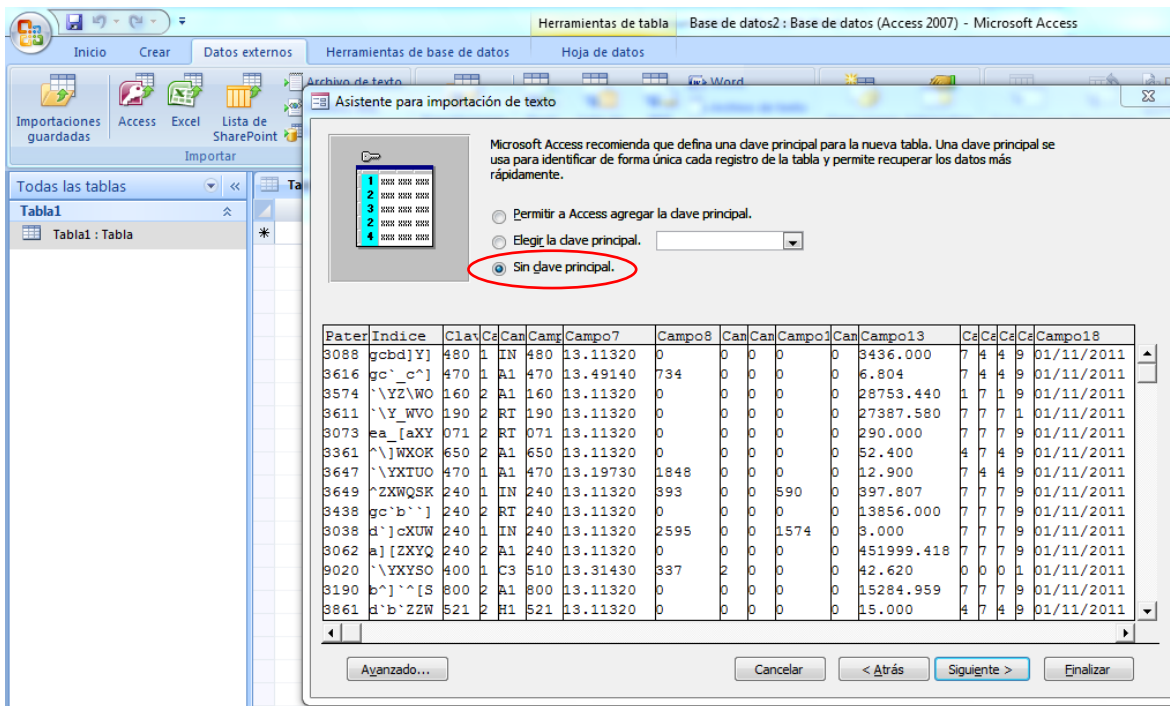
Herramientas de tabla Base de datos2 : Base de datos (Access 2007) - Microsoft Access

Inicio Crear Datos externos Herramientas de base de datos Hoja de datos

Importaciones guardadas Access Excel Lista de SharePoint Archivo de texto Word

Importar

Todas las tablas

Tabla1

Tabla1 : Tabla

Asistente para importación de texto

Microsoft Access recomienda que defina una clave principal para la nueva tabla. Una clave principal se usa para identificar de forma única cada registro de la tabla y permite recuperar los datos más rápidamente.

1 2 3 2 4

Permitir a Access agregar la clave principal.

Elegir la clave principal.

Sin clave principal.

| Pater | Indice | Clav | Ca | Can | Camp | Campo7 | Campo8 | Can | Can | Campo1 | Can | Campo13 | Ca | Ca | Ca | Ca | Campo18 |
|---|---|---|---|---|---|---|---|---|---|---|---|---|---|---|---|---|---|
| 3088 | gcbd]Y] | 480 | 1 | IN | 480 | 13.11320 | 0 | 0 | 0 | 0 | 0 | 3436.000 | 7 | 4 | 4 | 9 | 01/11/2011 |
| 3616 | gc`_c^] | 470 | 1 | A1 | 470 | 13.49140 | 734 | 0 | 0 | 0 | 0 | 6.804 | 7 | 4 | 4 | 9 | 01/11/2011 |
| 3574 | `\YZ\WO | 160 | 2 | A1 | 160 | 13.11320 | 0 | 0 | 0 | 0 | 0 | 28753.440 | 1 | 7 | 1 | 9 | 01/11/2011 |
| 3611 | `\Y_WVO | 190 | 2 | RT | 190 | 13.11320 | 0 | 0 | 0 | 0 | 0 | 27387.580 | 7 | 7 | 7 | 1 | 01/11/2011 |
| 3073 | ea_[aXY | 071 | 2 | RT | 071 | 13.11320 | 0 | 0 | 0 | 0 | 0 | 290.000 | 7 | 7 | 7 | 9 | 01/11/2011 |
| 3361 | ^\]WXOK | 650 | 2 | A1 | 650 | 13.11320 | 0 | 0 | 0 | 0 | 0 | 52.400 | 4 | 7 | 4 | 9 | 01/11/2011 |
| 3647 | `\YXTUO | 470 | 1 | A1 | 470 | 13.19730 | 1848 | 0 | 0 | 0 | 0 | 12.900 | 7 | 4 | 4 | 9 | 01/11/2011 |
| 3649 | ^ZXWQSK | 240 | 1 | IN | 240 | 13.11320 | 393 | 0 | 0 | 590 | 0 | 397.807 | 7 | 7 | 7 | 9 | 01/11/2011 |
| 3438 | gc`b``] | 240 | 2 | RT | 240 | 13.11320 | 0 | 0 | 0 | 0 | 0 | 13856.000 | 7 | 7 | 7 | 9 | 01/11/2011 |
| 3038 | d`]cXUW | 240 | 1 | IN | 240 | 13.11320 | 2595 | 0 | 0 | 1574 | 0 | 3.000 | 7 | 7 | 7 | 9 | 01/11/2011 |
| 3062 | a][ZXYQ | 240 | 2 | A1 | 240 | 13.11320 | 0 | 0 | 0 | 0 | 0 | 451999.418 | 7 | 7 | 7 | 9 | 01/11/2011 |
| 9020 | `\YXYSO | 400 | 1 | C3 | 510 | 13.31430 | 337 | 2 | 0 | 0 | 0 | 42.620 | 0 | 0 | 0 | 1 | 01/11/2011 |
| 3190 | b^]`^[S | 800 | 2 | A1 | 800 | 13.11320 | 0 | 0 | 0 | 0 | 0 | 15284.959 | 7 | 7 | 7 | 9 | 01/11/2011 |
| 3861 | d`b`ZZW | 521 | 2 | H1 | 521 | 13.11320 | 0 | 0 | 0 | 0 | 0 | 15.000 | 4 | 7 | 4 | 9 | 01/11/2011 |

Avanzado... Cancelar < Atrás Siguiente > Finalizar